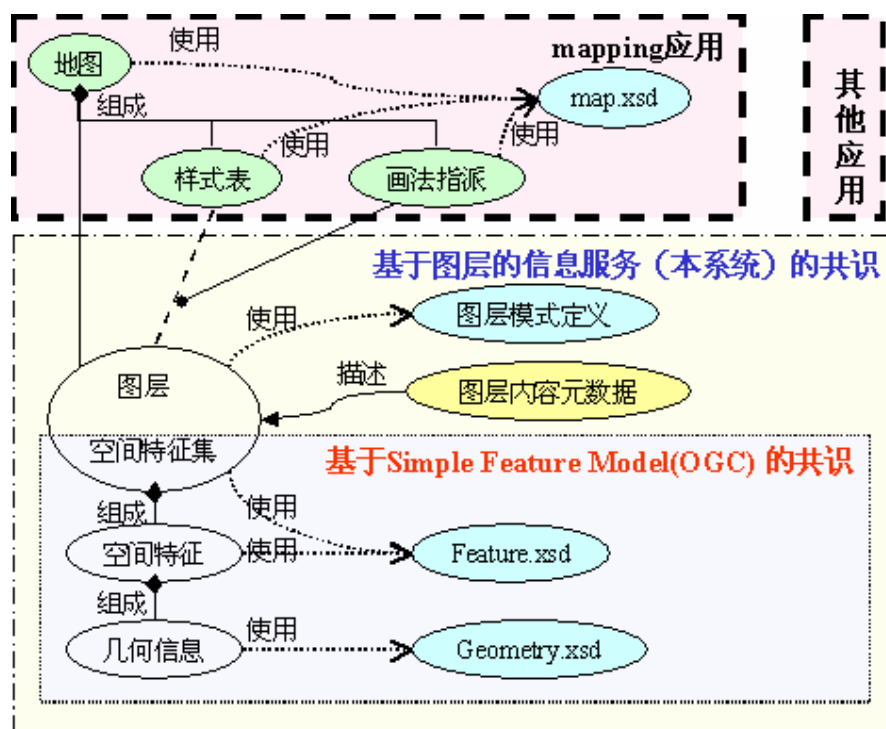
mapping应用

地图

使用

map.xsd

组成

使用

使用

样式表

画法指派

其他应用

基于图层的信息服务（本系统）的共识

使用

图层模式定义

描述

图层

图层内容元数据

空间特征集

基于Simple Feature Model(OGC) 的共识

使用

组成

空间特征

使用

Feature.xsd

组成

几何信息

使用

Geometry.xsd